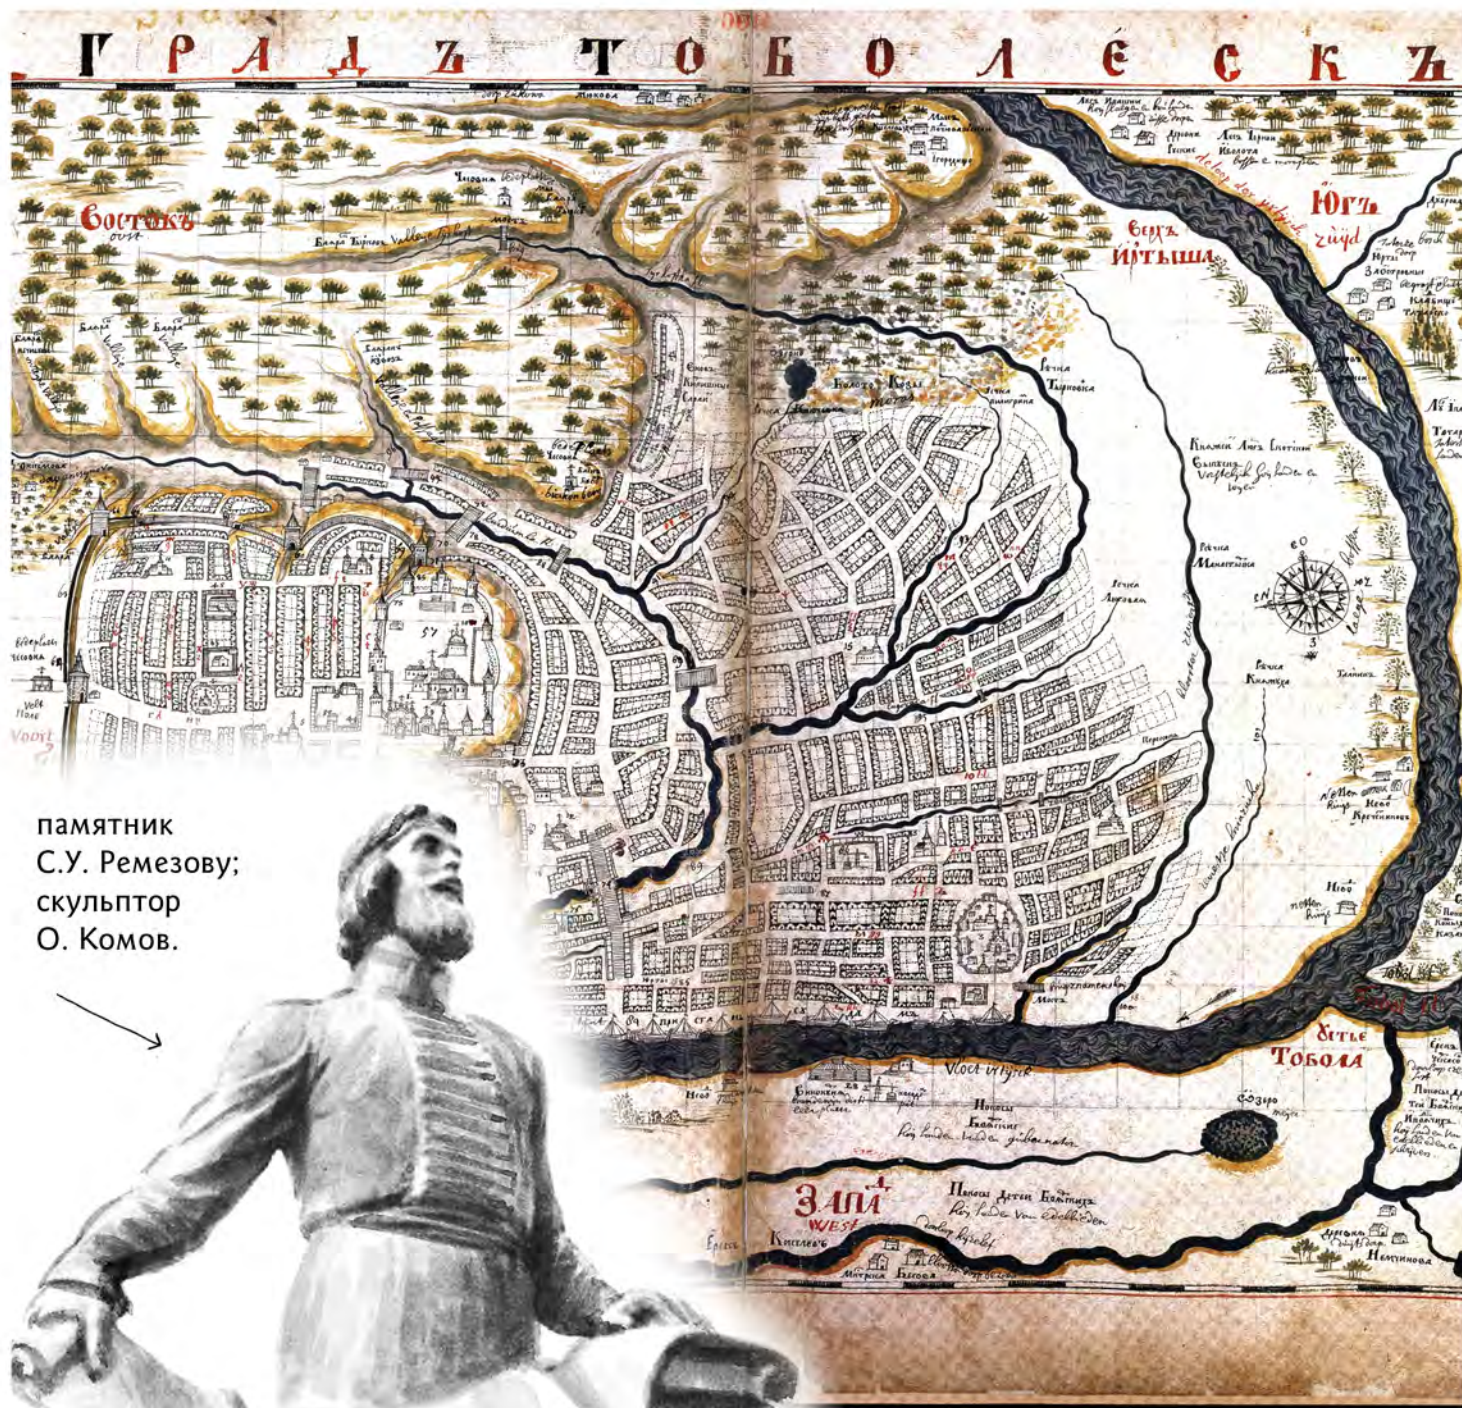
ГРАДЪ ТОБОЛЕСКЪ

Востокъ
oost

Югъ
zuyd

Верхъ Иртыша

Речка Тырковка

Речка Монастырская

Речка Курдюмка

Речка Киселевка

Устье Тобола

Озеро

Запад
West

Киселево

Вост Иртыш

памятник С.У. Ремезову; скульптор О. Комов.